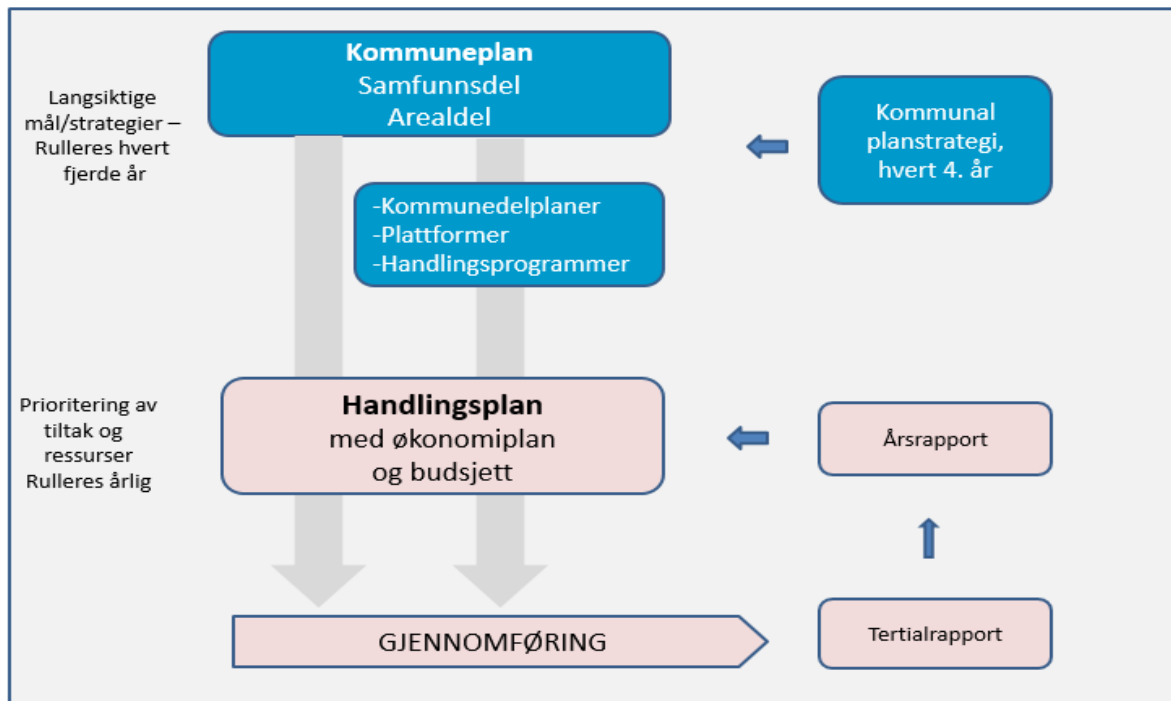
Langsiktige mål/strategier – Rulleres hvert fjerde år

Kommuneplan
Samfunnsdel
Arealdel

Kommunal planstrategi, hvert 4. år

-Kommunedelplaner
-Plattformer
-Handlingsprogrammer

Prioritering av tiltak og ressurser
Rulleres årlig

Handlingsplan
med økonomiplan og budsjett

Årsrapport

GJENNOMFØRING

Tertialrapport